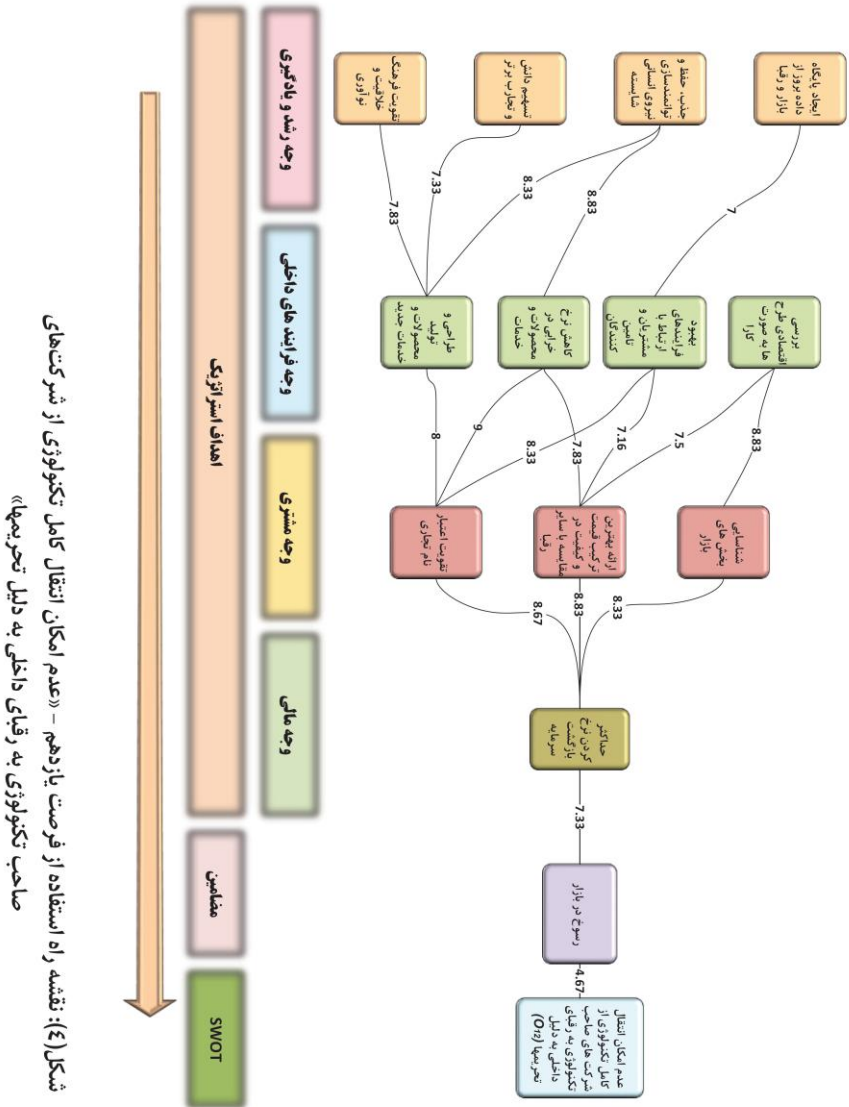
وجه رشد و یادگیری

ایجاد پایگاه داده بروز از بازار و رقبا

جذب، حفظ و توانمندسازی نیروی انسانی شایسته

تسهیم دانش و تجارب برتر

تقویت فرهنگ خلاقیت و نوآوری

وجه فرایند های داخلی

بررسی اقتصادی طرح ها به صورت کارا

بهبود فرایندهای ارتباط با مشتریان و تامین کنندگان

کاهش نرخ خرابی در محصولات و خدمات

طراحی و تولید محصولات و خدمات جدید

اهداف استراتژیک

وجه مشتری

شناسایی بخش های بازار

ارائه بهترین ترکیب قیمت و کیفیت در مقایسه با سایر رقبا

تقویت اعتبار نام تجاری

وجه مالی

حداکثر کردن نرخ بازگشت سرمایه

مضامین

رسوخ در بازار

SWOT

عدم امکان انتقال کامل تکنولوژی از شرکت های صاحب تکنولوژی به رقبای داخلی به دلیل تحریم ها ($O_{11}$)

7

8.83

8.33

7.33

7.83

8.83

7.5

7.16

7.83

8.33

9

8

8.33

8.83

8.67

7.33

4.67

شکل(٤): نقشه راه استفاده از فرصت یازدهم – «عدم امکان انتقال کامل تکنولوژی از شرکت‌های صاحب تکنولوژی به رقبای داخلی به دلیل تحریم‌ها»